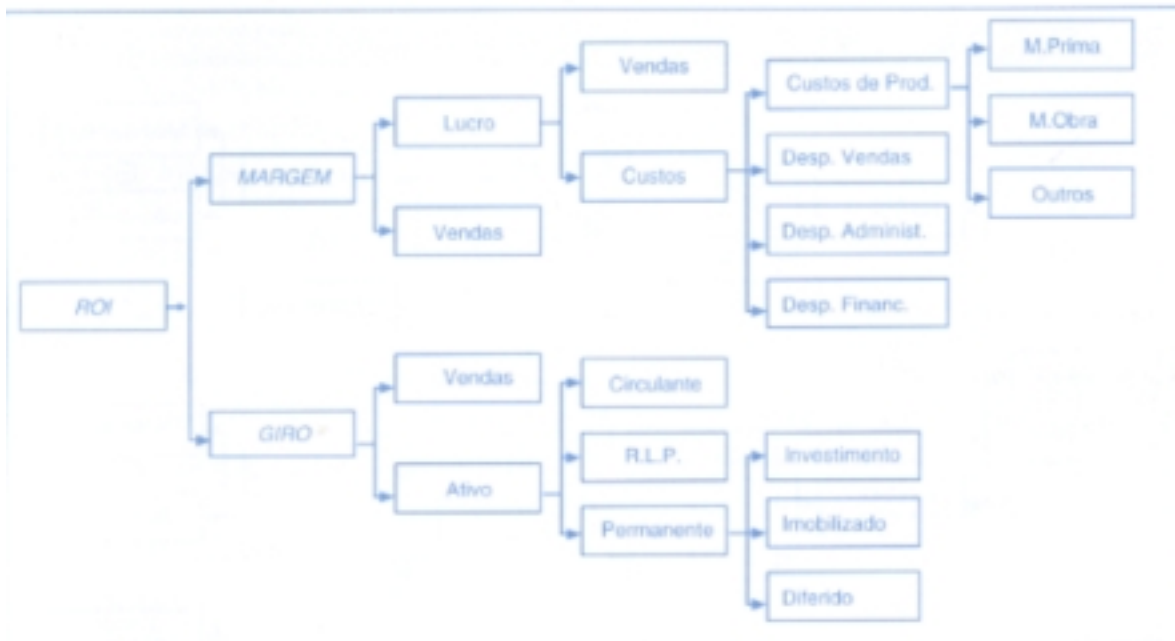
ROI

MARGEM

GIRO

Lucro

Vendas

Vendas

Ativo

Vendas

Custos

Circulante

R.L.P.

Permanente

Custos de Prod.

Desp. Vendas

Desp. Administ.

Desp. Financ.

Investimento

Imobilizado

Diferido

M.Prima

M.Obra

Outros